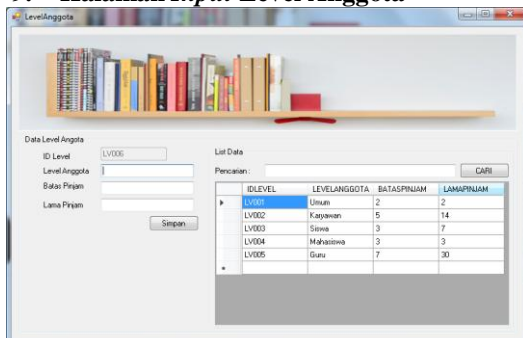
Halaman Input Level Anggota

LevelAnggota

Data Level Angota

ID Level LV006

Level Anggota

Batas Pinjam

Lama Pinjam

Simpan

List Data

Pencarian :

CARI

| | IDLEVEL | LEVELANGGOTA | BATASPINJAM | LAMAPINJAM |
|---|---|---|---|---|
| ▸ | LV001 | Umum | 2 | 2 |
| | LV002 | Karyawan | 5 | 14 |
| | LV003 | Siswa | 3 | 7 |
| | LV004 | Mahasiswa | 3 | 3 |
| | LV005 | Guru | 7 | 30 |
| * | | | | |